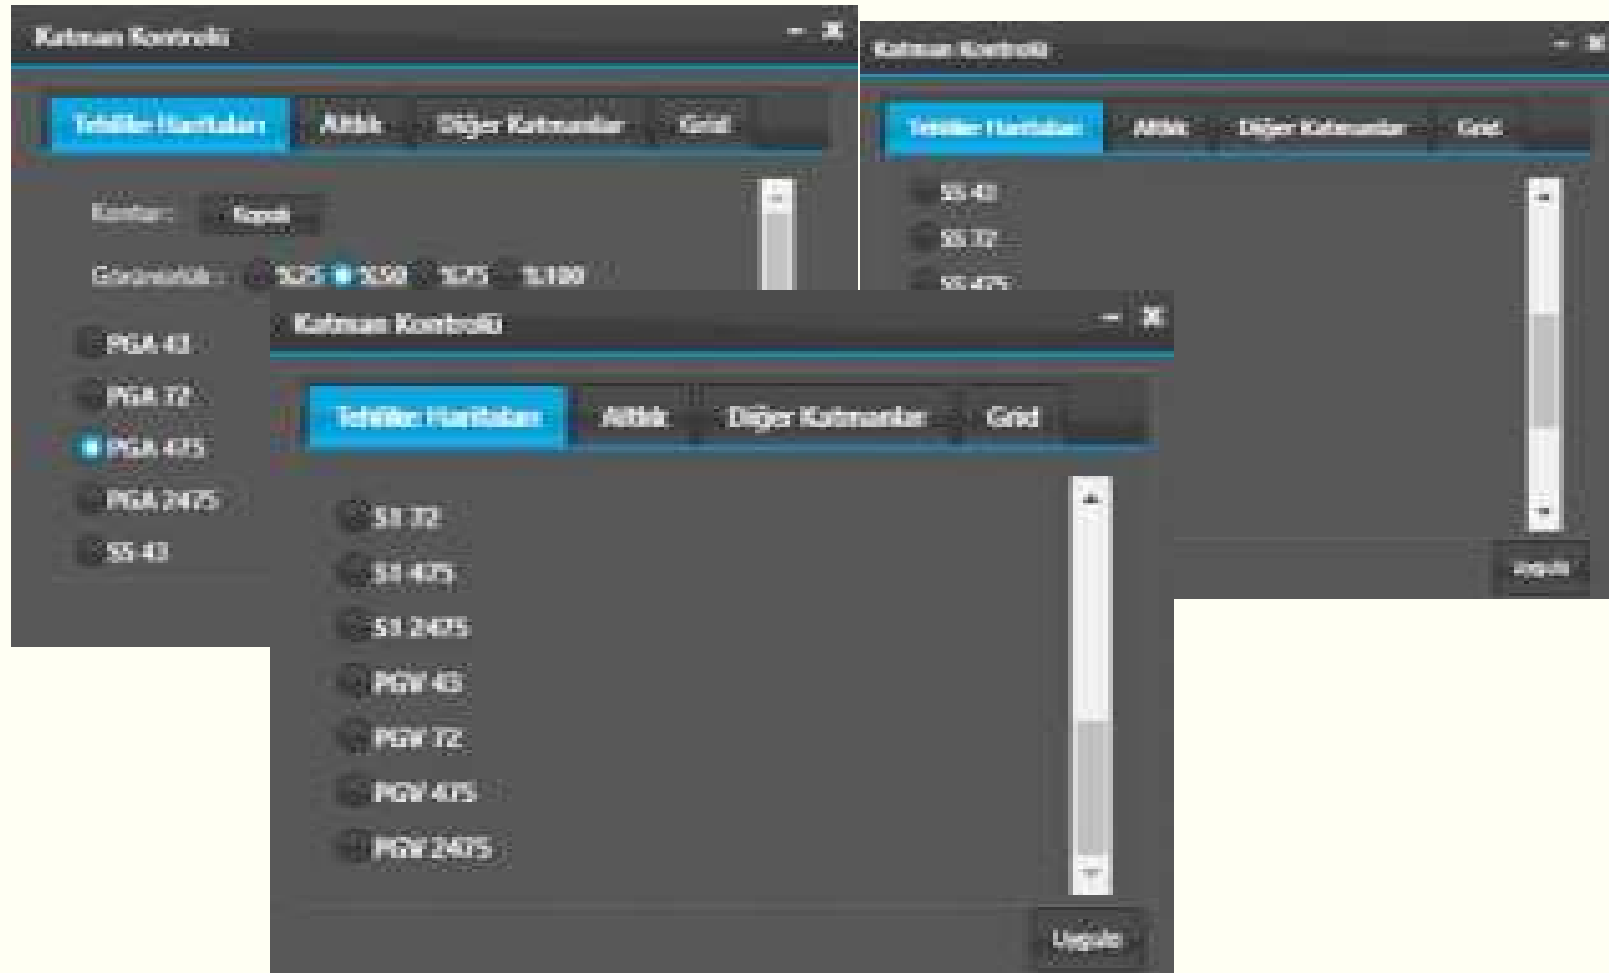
Katman Kontrolü

Tehlike Haritaları | Altlık | Diğer Katmanlar | Grid

Konturlar: Kapalı

Görünürlük: %25 %50 %75 %100

PGA 43

PGA 72

PGA 475

PGA 2475

SS 43

Katman Kontrolü

Tehlike Haritaları | Altlık | Diğer Katmanlar | Grid

SS 43

SS 72

SS 475

Uygula

Katman Kontrolü

Tehlike Haritaları | Altlık | Diğer Katmanlar | Grid

S1 72

S1 475

S1 2475

PGV 43

PGV 72

PGV 475

PGV 2475

Uygula